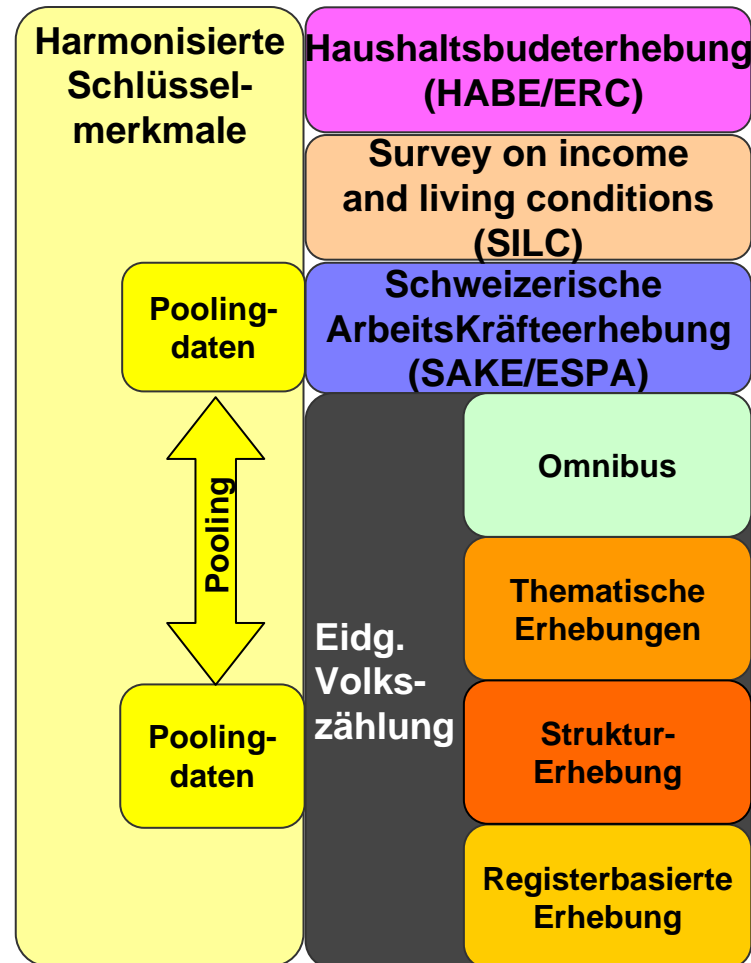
Harmonisierte Schlüsselmerkmale

Poolingdaten

Pooling

Poolingdaten

Haushaltsbudeterhebung (HABE/ERC)

Survey on income and living conditions (SILC)

Schweizerische ArbeitsKräfteerhebung (SAKE/ESPA)

Eidg. Volkszählung

Omnibus

Thematische Erhebungen

Struktur-Erhebung

Registerbasierte Erhebung